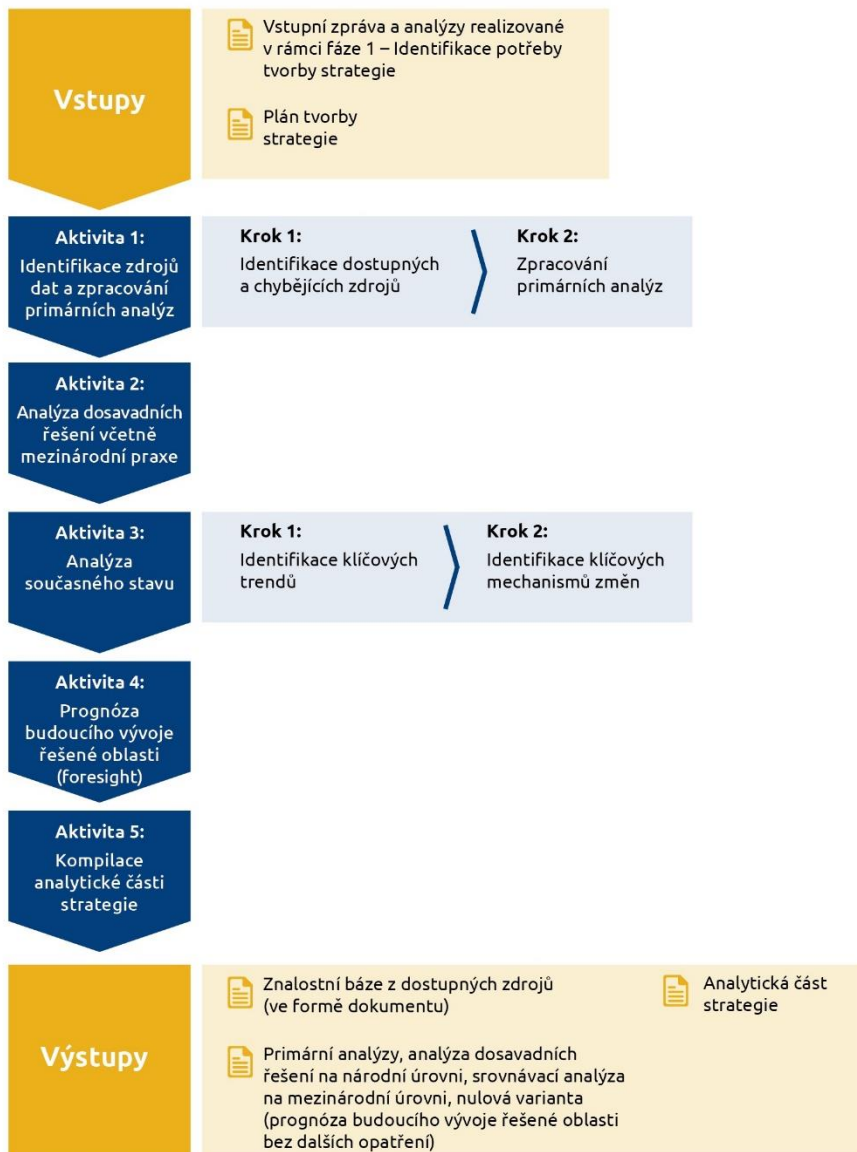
Vstupy

Vstupní zpráva a analýzy realizované v rámci fáze 1 – Identifikace potřeby tvorby strategie

Plán tvorby strategie

Aktivita 1:
Identifikace zdrojů dat a zpracování primárních analýz

Krok 1:
Identifikace dostupných a chybějících zdrojů

Krok 2:
Zpracování primárních analýz

Aktivita 2:
Analýza dosavadních řešení včetně mezinárodní praxe

Aktivita 3:
Analýza současného stavu

Krok 1:
Identifikace klíčových trendů

Krok 2:
Identifikace klíčových mechanismů změn

Aktivita 4:
Prognóza budoucího vývoje řešené oblasti (foresight)

Aktivita 5:
Kompilace analytické části strategie

Výstupy

Znalostní báze z dostupných zdrojů (ve formě dokumentu)

Analytická část strategie

Primární analýzy, analýza dosavadních řešení na národní úrovni, srovnávací analýza na mezinárodní úrovni, nulová varianta (prognóza budoucího vývoje řešené oblasti bez dalších opatření)